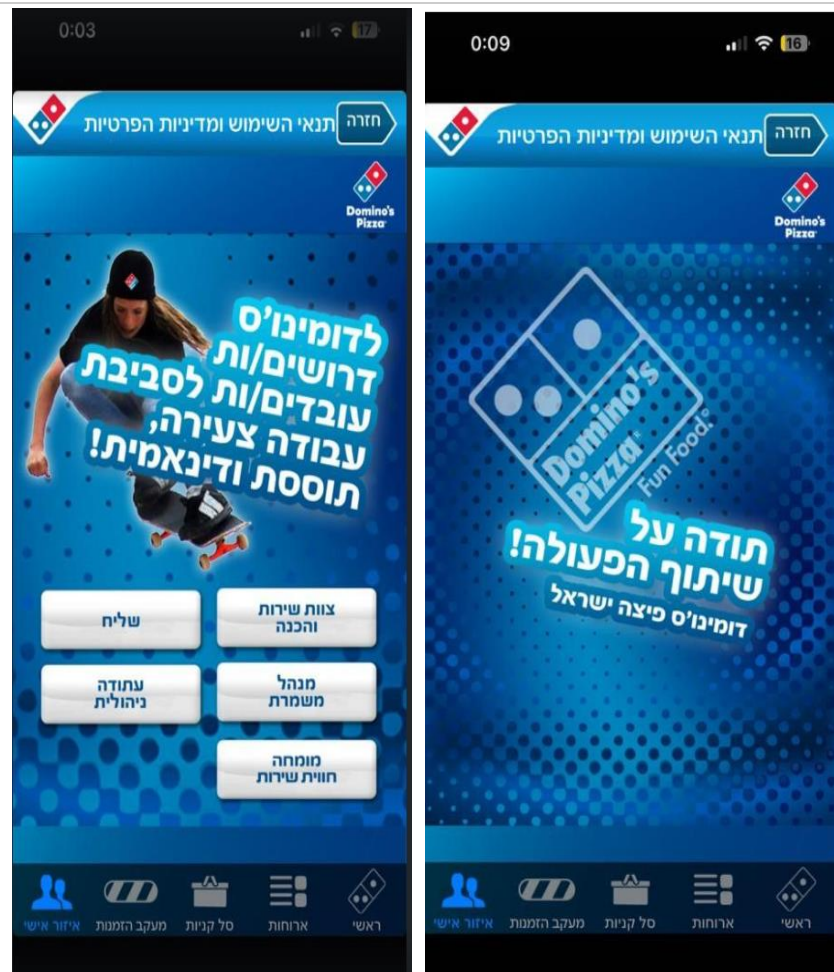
0:03
17

חזרה
תנאי השימוש ומדיניות הפרטיות

Domino's Pizza

לדומינו'ס דרושים/ות עובדים/ות לסביבת עבודה צעירה, תוססת ודינאמית!

צוות שירות והכנה
שליח
מנהל משמרת
עתודה ניהולית
מומחה חווית שירות

ראשי
ארוחות
סל קניות
מעקב הזמנות
איזור אישי

0:09
16

חזרה
תנאי השימוש ומדיניות הפרטיות

Domino's Pizza

Domino's Pizza Fun Food.

תודה על שיתוף הפעולה!
דומינו'ס פיצה ישראל

ראשי
ארוחות
סל קניות
מעקב הזמנות
איזור אישי